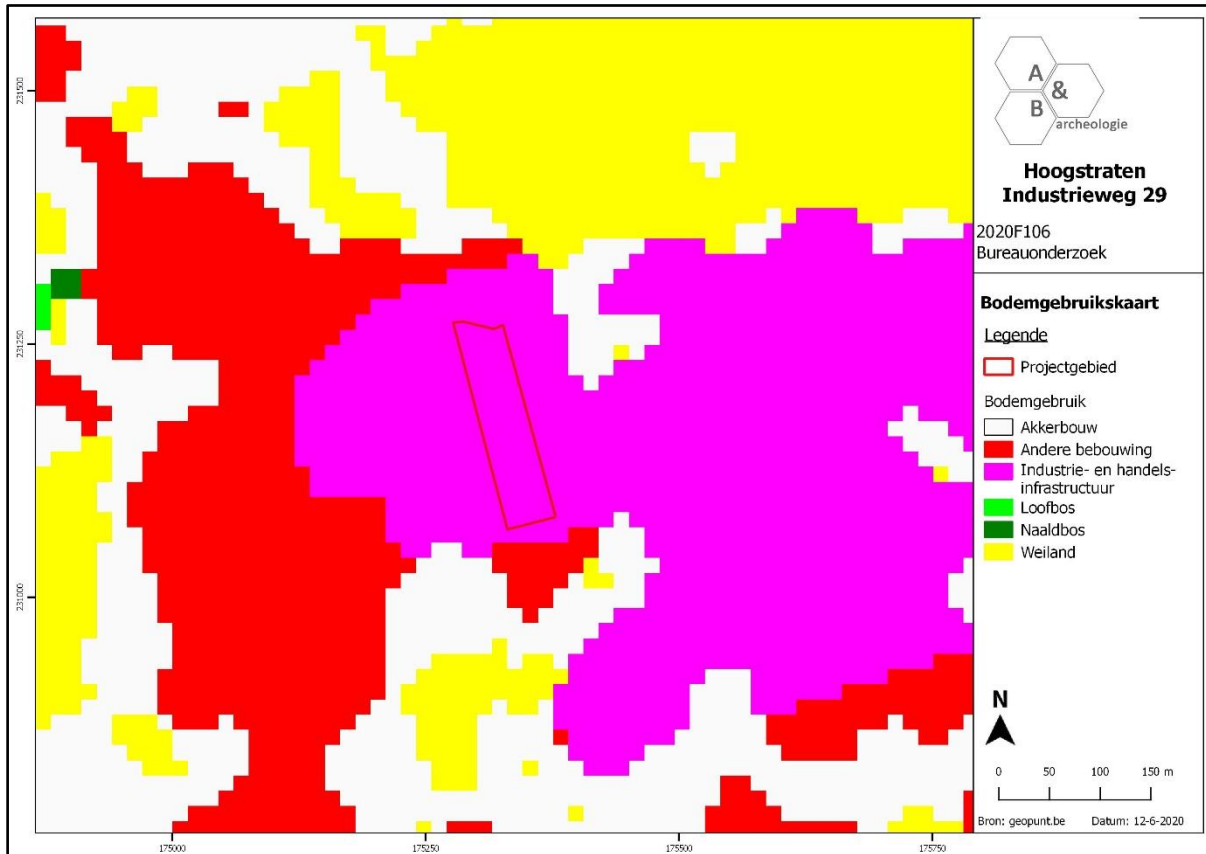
231500

231250

231000

175000

175250

175500

175750

A
&
B
archeologie

Hoogstraten
Industrieweg 29

2020F106
Bureauonderzoek

Bodemgebruikskaart

Legende

Projectgebied

Bodemgebruik

Akkerbouw

Andere bebouwing

Industrie- en handels-infrastructuur

Loofbos

Naaldbos

Weiland

N

0 50 100 150 m

Bron: geopunt.be Datum: 12-6-2020